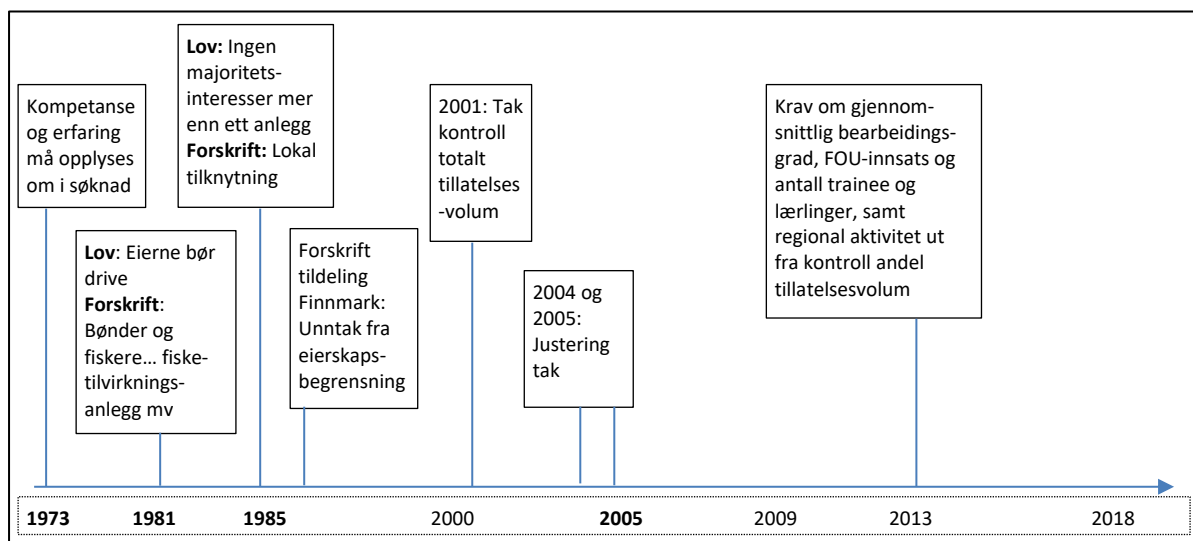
Kompetanse og erfaring må opplyses om i søknad

Lov: Eierne bør drive
Forskrift: Bønder og fiskere… fisketilvirkningsanlegg mv

Lov: Ingen majoritetsinteresser mer enn ett anlegg
Forskrift: Lokal tilknytning

Forskrift tildeling Finnmark: Unntak fra eierskapsbegrensning

2001: Tak kontroll totalt tillatelses-volum

2004 og 2005: Justering tak

Krav om gjennomsnittlig bearbeidingsgrad, FOU-innsats og antall trainee og lærlinger, samt regional aktivitet ut fra kontroll andel tillatelsesvolum

1973 1981 1985 2000 2005 2009 2013 2018